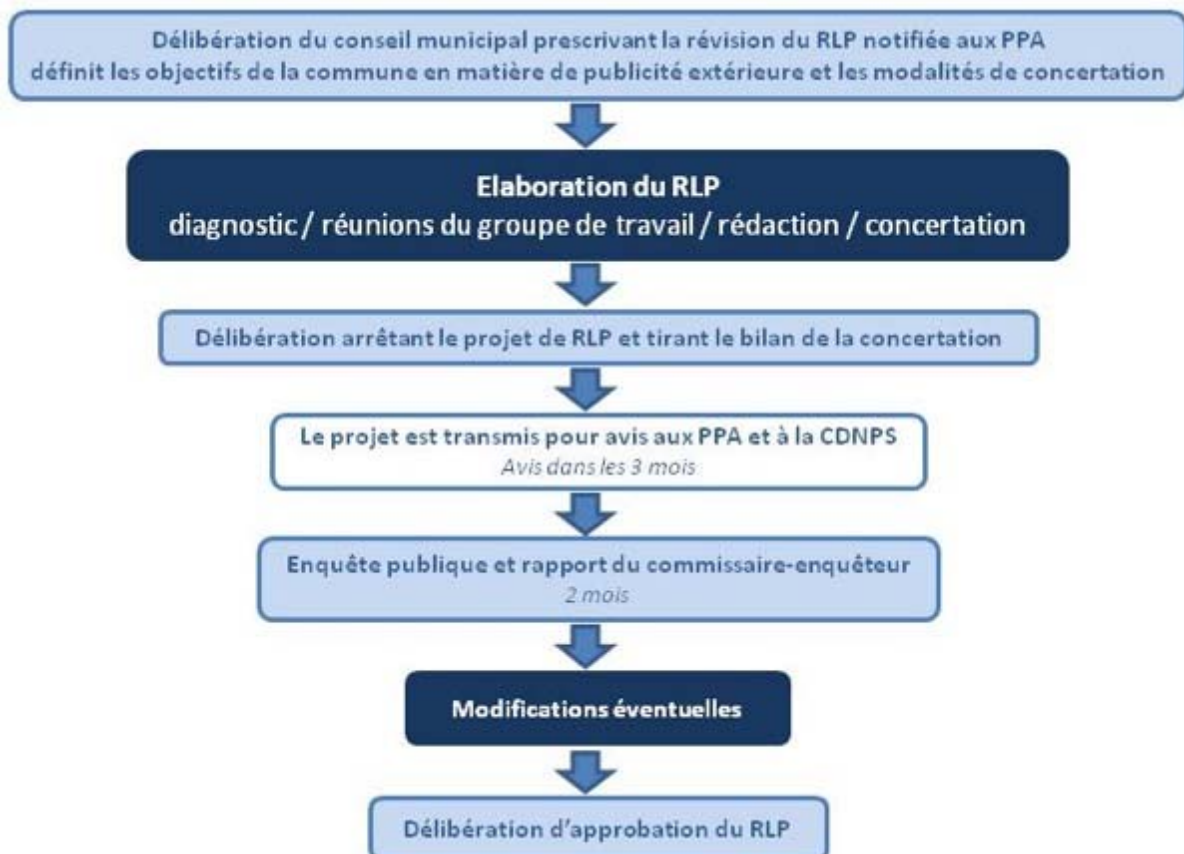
Délibération du conseil municipal prescrivant la révision du RLP notifiée aux PPA
définit les objectifs de la commune en matière de publicité extérieure et les modalités de concertation

Elaboration du RLP
diagnostic / réunions du groupe de travail / rédaction / concertation

Délibération arrêtant le projet de RLP et tirant le bilan de la concertation

Le projet est transmis pour avis aux PPA et à la CDNPS
Avis dans les 3 mois

Enquête publique et rapport du commissaire-enquêteur
2 mois

Modifications éventuelles

Délibération d'approbation du RLP